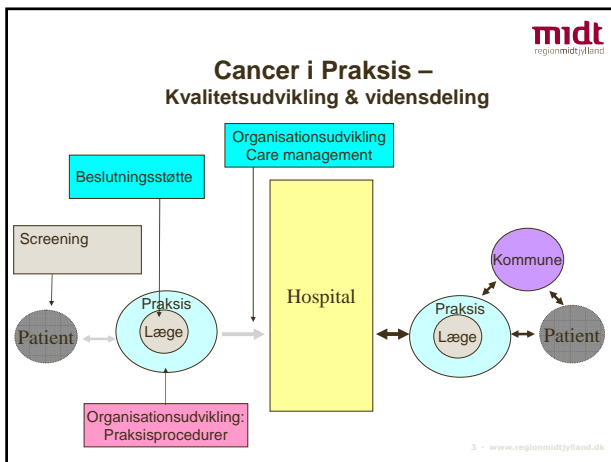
midt
regionmidtjylland

Cancer i Praksis –
Kvalitetsudvikling & vidensdeling

Organisationsudvikling
Care management

Beslutningsstøtte

Screening

Patient

Praksis

Læge

Hospital

Kommune

Praksis

Læge

Patient

Organisationsudvikling:
Praksisprocedurer

3 · www.regionmidtjylland.dk